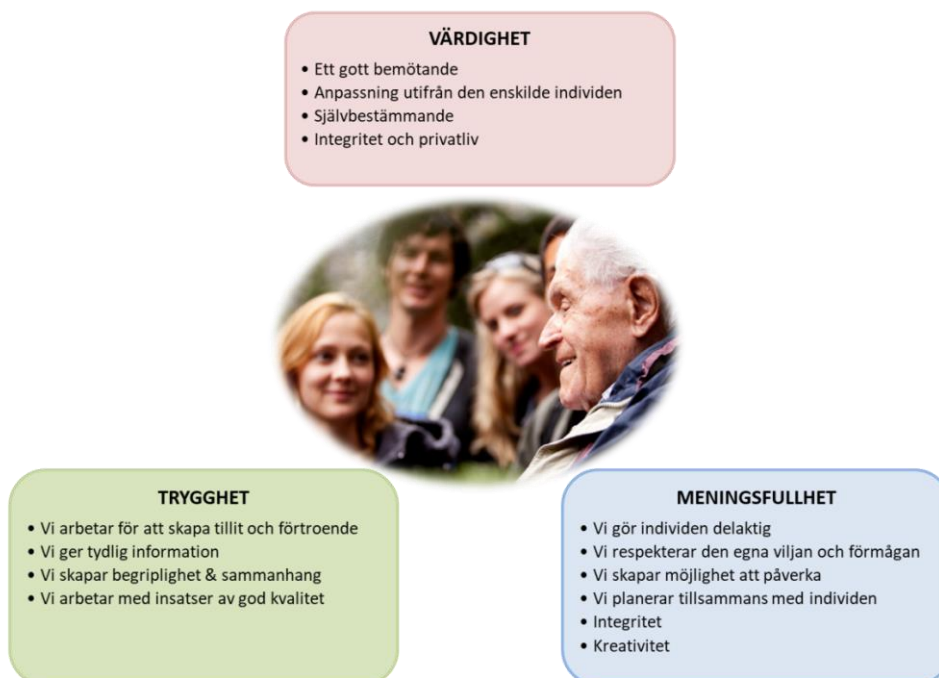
VÄRDIGHET

• Ett gott bemötande
• Anpassning utifrån den enskilde individen
• Självbestämmande
• Integritet och privatliv

TRYGGHET

• Vi arbetar för att skapa tillit och förtroende
• Vi ger tydlig information
• Vi skapar begriplighet & sammanhang
• Vi arbetar med insatser av god kvalitet

MENINGSFULLHET

• Vi gör individen delaktig
• Vi respekterar den egna viljan och förmågan
• Vi skapar möjlighet att påverka
• Vi planerar tillsammans med individen
• Integritet
• Kreativitet